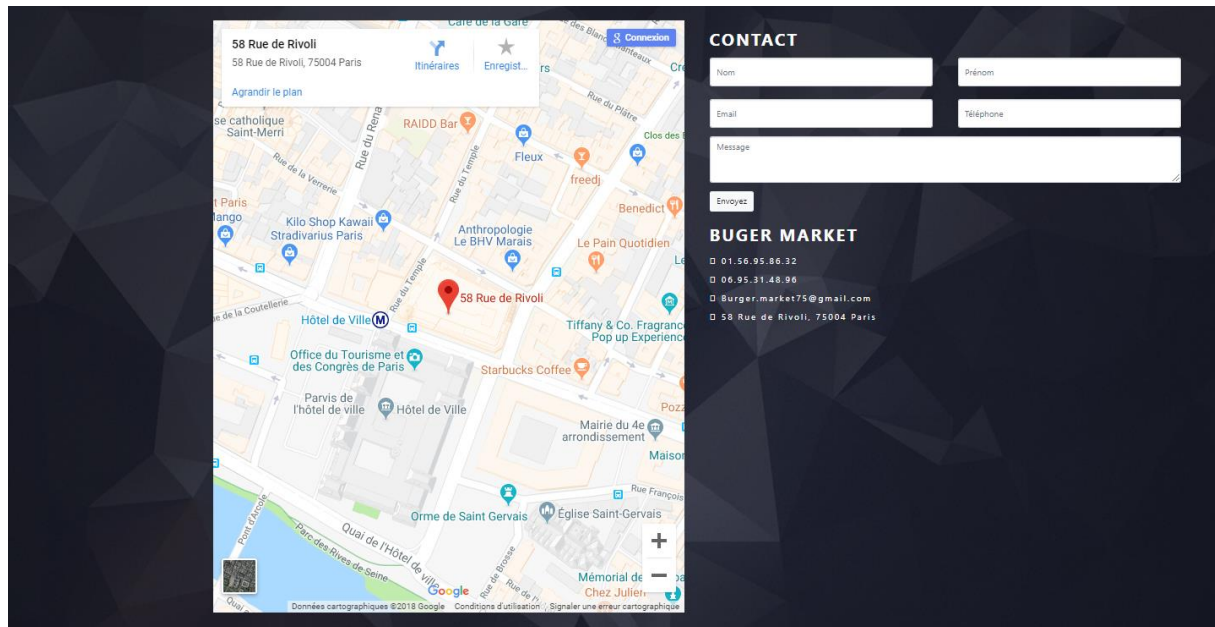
58 Rue de Rivoli
58 Rue de Rivoli, 75004 Paris
Itinéraires
Enregist...
Agrandir le plan
Connexion
Café de la Gare
se catholique Saint-Merri
RAIDD Bar
Fleux
freedj
Clos des
Rue de la Verrerie
Rue du Renard
Rue du Temple
Rue du Plâtre
Benedict
Kilo Shop Kawaii
Stradivarius Paris
Anthropologie
Le BHV Marais
Le Pain Quotidien
58 Rue de Rivoli
Rue de la Coutellerie
Hôtel de Ville
Tiffany & Co. Fragrance Pop up Experience
Office du Tourisme et des Congrès de Paris
Starbucks Coffee
Parvis de l'hôtel de ville
Hôtel de Ville
Mairie du 4e arrondissement
Maison
Rue François
Orme de Saint Gervais
Église Saint-Gervais
Pont d'Arcole
Quai de l'Hôtel de Ville
Port des Rives de Seine
Rue de Brosse
Mémorial de
Chez Julien
Google
Données cartographiques ©2018 Google
Conditions d'utilisation
Signaler une erreur cartographique

CONTACT
Nom
Prénom
Email
Téléphone
Message
Envoyez

BUGER MARKET
01.56.95.86.32
06.95.31.48.96
Burger.market75@gmail.com
58 Rue de Rivoli, 75004 Paris